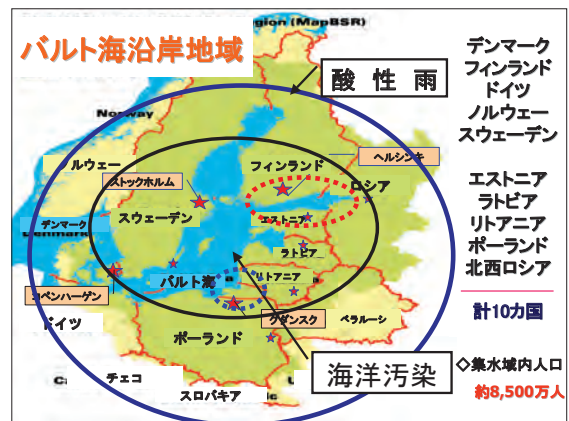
バルト海沿岸地域

gion (MapBSR)

酸 性 雨

Norway

ノルウェー

フィンランド

ヘルシンキ

ストックホルム

ロシア

スウェーデン

デンマーク

エストニア

ラトビア

バルト海

リトアニア

コペンハーゲン

ドイツ

グダンスク

ベラルーシ

ポーランド

海洋汚染

チェコ

スロバキア

デンマーク
フィンランド
ドイツ
ノルウェー
スウェーデン

エストニア
ラトビア
リトアニア
ポーランド
北西ロシア

計10カ国

◇集水域内人口
約8,500万人